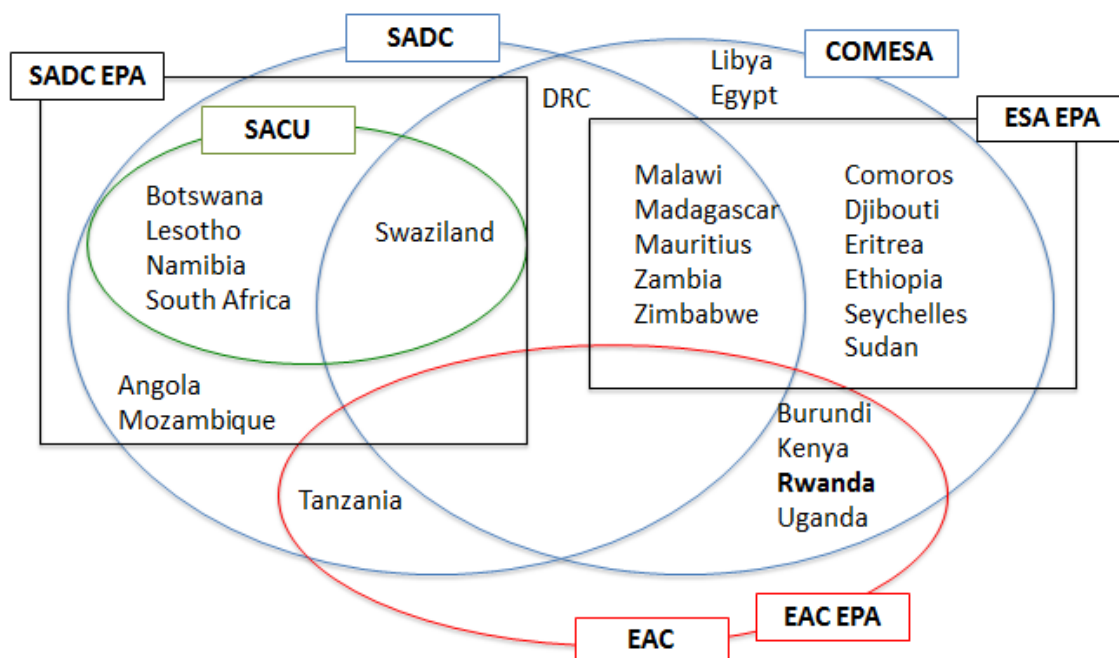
SADC

SADC EPA

Libya
Egypt

COMESA

DRC

ESA EPA

SACU

Botswana
Lesotho
Namibia
South Africa

Swaziland

Malawi
Madagascar
Mauritius
Zambia
Zimbabwe

Comoros
Djibouti
Eritrea
Ethiopia
Seychelles
Sudan

Angola
Mozambique

Burundi
Kenya
**Rwanda**
Uganda

Tanzania

EAC EPA

EAC